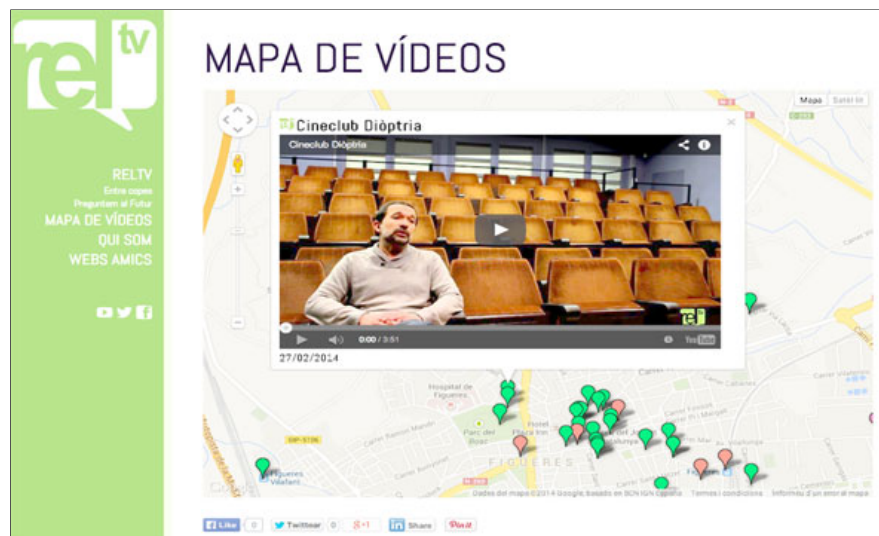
rel tv

RELTV
Entre copes
Preguntem al Futur
MAPA DE VÍDEOS
QUI SOM
WEBS AMICS

MAPA DE VÍDEOS

Mapa Satèl·lit

Cineclub Diòptria

Cineclub Diòptria

0:00 / 3:51

27/02/2014

Hospital de Figueres

Parc del Bosc

FIGUERES

Figueres Vilafant

Google

Dades del mapa ©2014 Google, basado en BCN IGN España Termes i condicions Informeu d'un error al mapa

Like 0 Twittear 0 +1 Share Pin it